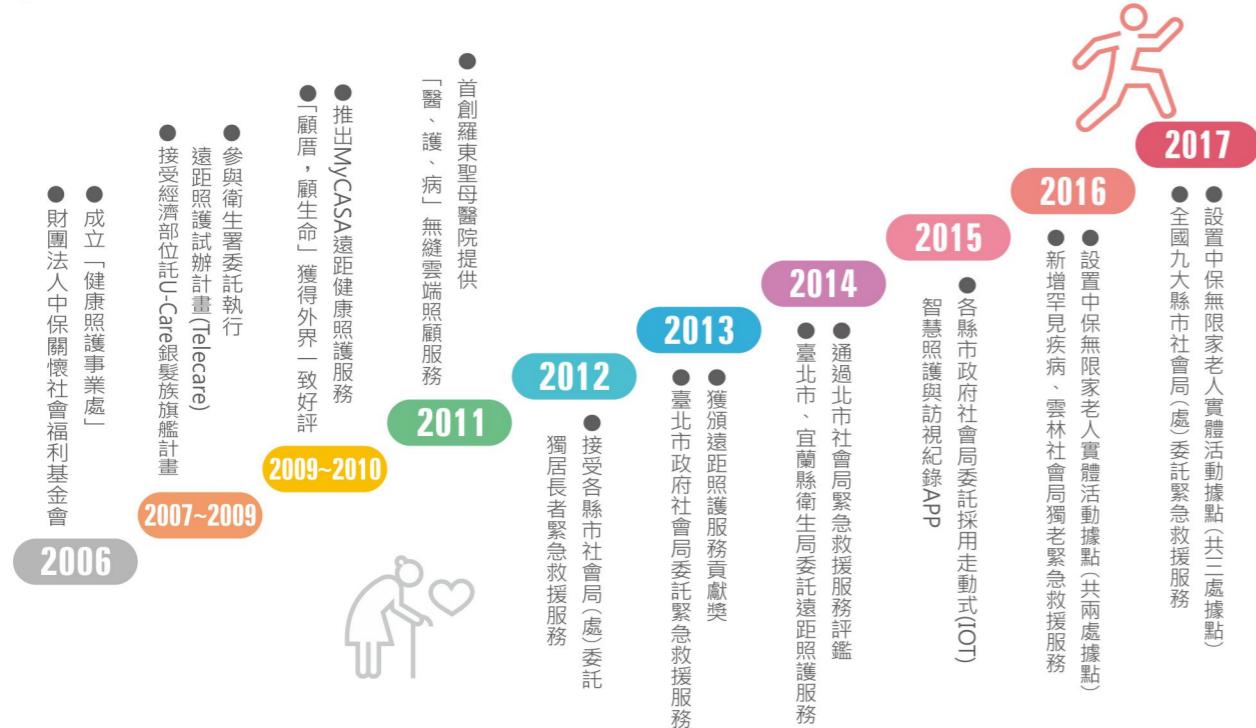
2006
●成立「健康照護事業處」
●財團法人中保關懷社會福利基金會

2007~2009
●參與衛生署委託執行遠距照護試辦計畫(Telecare)
●接受經濟部位託U-Care銀髮族旗艦計畫

2009~2010
●推出MyCASA遠距健康照護服務
●「顧厝，顧生命」獲得外界一致好評

2011
●首創羅東聖母醫院提供「醫、護、病」無縫雲端照顧服務

2012
●接受各縣市社會局(處)委託獨居長者緊急救援服務

2013
●獲頒遠距照護服務貢獻獎
●臺北市政府社會局委託緊急救援服務

2014
●通過北市社會局緊急救援服務評鑑
●臺北市、宜蘭縣衛生局委託遠距照護服務

2015
●各縣市政府社會局委託採用走動式(IOT)智慧照護與訪視紀錄APP

2016
●設置中保無限家老人實體活動據點(共兩處據點)
●新增罕見疾病、雲林社會局獨老緊急救援服務

2017
●設置中保無限家老人實體活動據點(共三處據點)
●全國九大縣市社會局(處)委託緊急救援服務